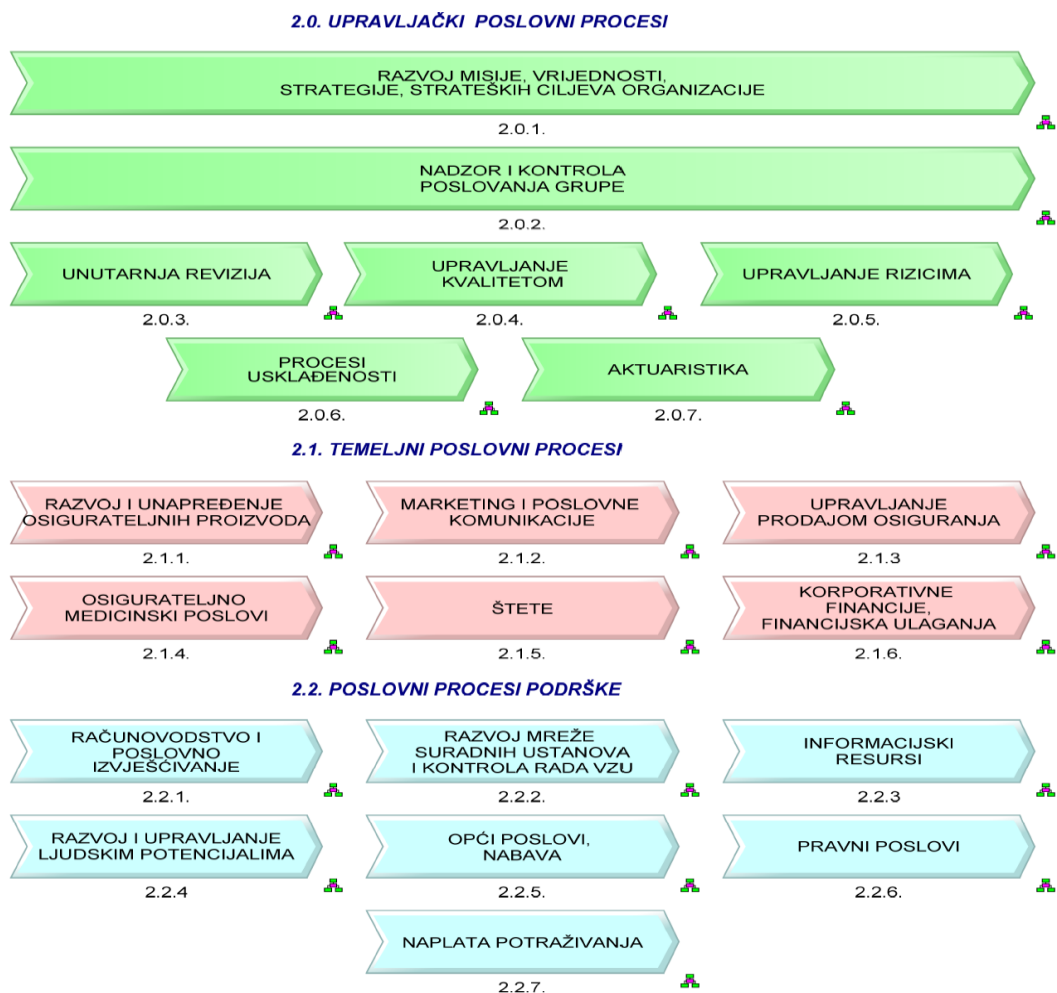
2.0. UPRAVLJAČKI POSLOVNI PROCESI

RAZVOJ MISIJE, VRIJEDNOSTI, STRATEGIJE, STRATEŠKIH CILJEVA ORGANIZACIJE
2.0.1.

NADZOR I KONTROLA POSLOVANJA GRUPE
2.0.2.

UNUTARNJA REVIZIJA
2.0.3.

UPRAVLJANJE KVALITETOM
2.0.4.

UPRAVLJANJE RIZICIMA
2.0.5.

PROCESI USKLAĐENOSTI
2.0.6.

AKTUARISTIKA
2.0.7.

2.1. TEMELJNI POSLOVNI PROCESI

RAZVOJ I UNAPREĐENJE OSIGURATELJNIH PROIZVODA
2.1.1.

MARKETING I POSLOVNE KOMUNIKACIJE
2.1.2.

UPRAVLJANJE PRODAJOM OSIGURANJA
2.1.3

OSIGURATELJNO MEDICINSKI POSLOVI
2.1.4.

ŠTETE
2.1.5.

KORPORATIVNE FINANCIJE, FINANCIJSKA ULAGANJA
2.1.6.

2.2. POSLOVNI PROCESI PODRŠKE

RAČUNOVODSTVO I POSLOVNO IZVJEŠĆIVANJE
2.2.1.

RAZVOJ MREŽE SURADNIH USTANOVA I KONTROLA RADA VZU
2.2.2.

INFORMACIJSKI RESURSI
2.2.3

RAZVOJ I UPRAVLJANJE LJUDSKIM POTENCIJALIMA
2.2.4

OPĆI POSLOVI, NABAVA
2.2.5.

PRAVNI POSLOVI
2.2.6.

NAPLATA POTRAŽIVANJA
2.2.7.